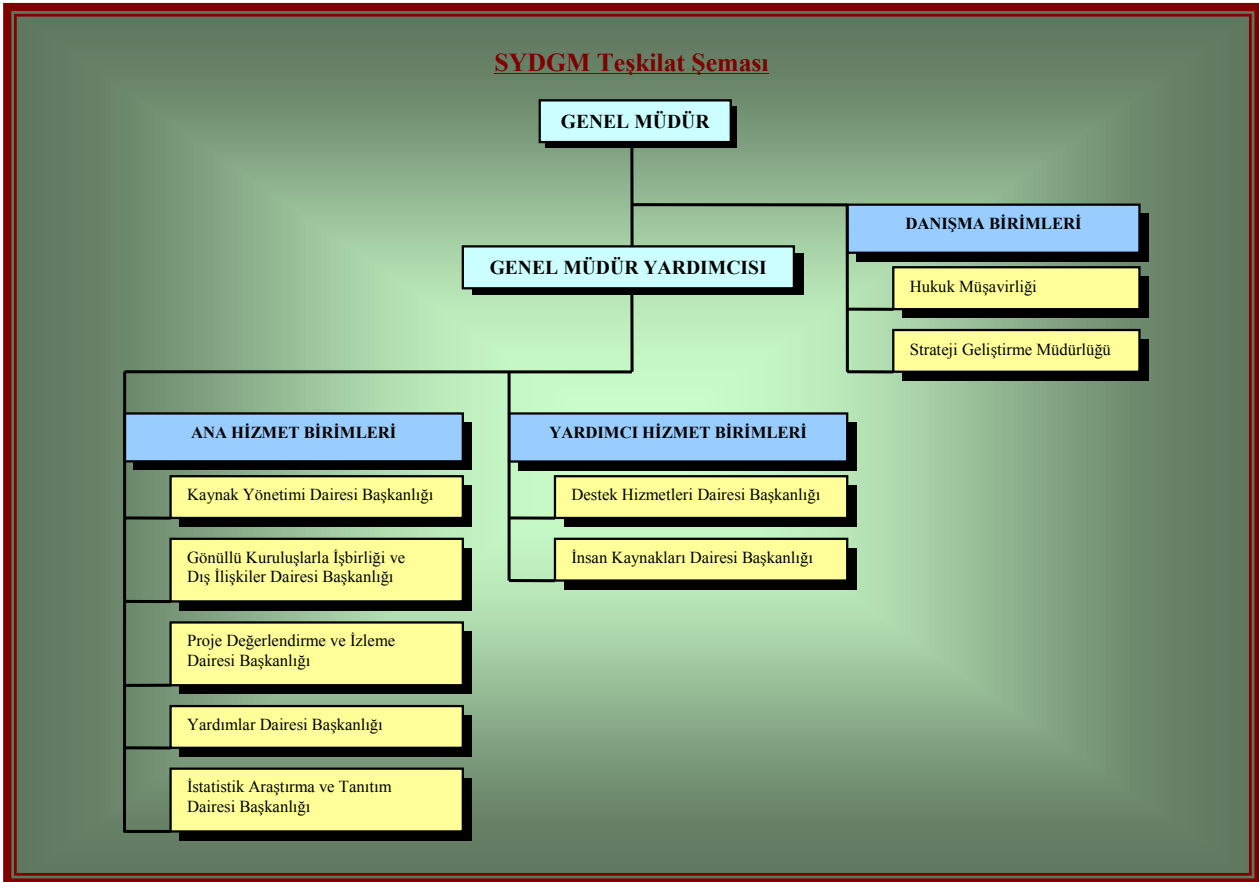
SYDGM Teşkilat Şeması

GENEL MÜDÜR

DANIŞMA BİRİMLERİ

Hukuk Müşavirliği

Strateji Geliştirme Müdürlüğü

GENEL MÜDÜR YARDIMCISI

ANA HİZMET BİRİMLERİ

Kaynak Yönetimi Dairesi Başkanlığı

Gönüllü Kuruluşlarla İşbirliği ve Dış İlişkiler Dairesi Başkanlığı

Proje Değerlendirme ve İzleme Dairesi Başkanlığı

Yardımlar Dairesi Başkanlığı

İstatistik Araştırma ve Tanıtım Dairesi Başkanlığı

YARDIMCI HİZMET BİRİMLERİ

Destek Hizmetleri Dairesi Başkanlığı

İnsan Kaynakları Dairesi Başkanlığı